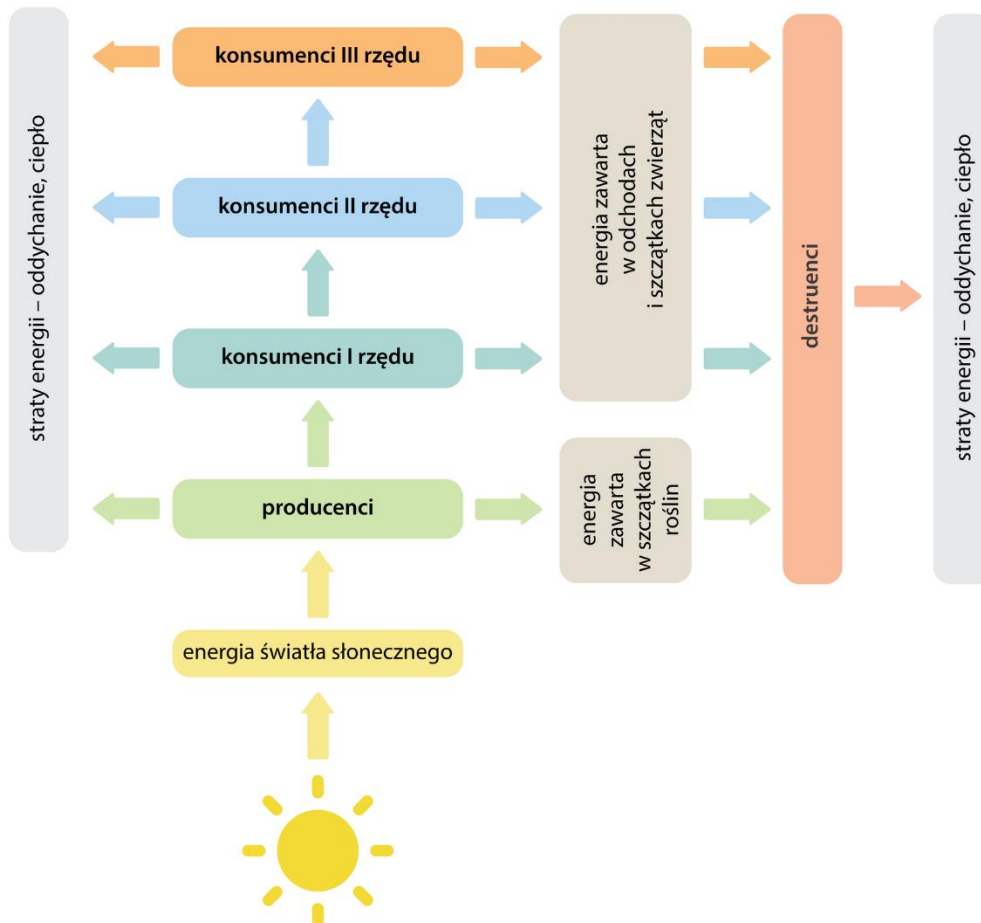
straty energii – oddychanie, ciepło

konsumenci III rzędu

konsumenci II rzędu

konsumenci I rzędu

producenci

energia światła słonecznego

energia zawarta w odchodach i szczątkach zwierząt

energia zawarta w szczątkach roślin

destruenci

straty energii – oddychanie, ciepło